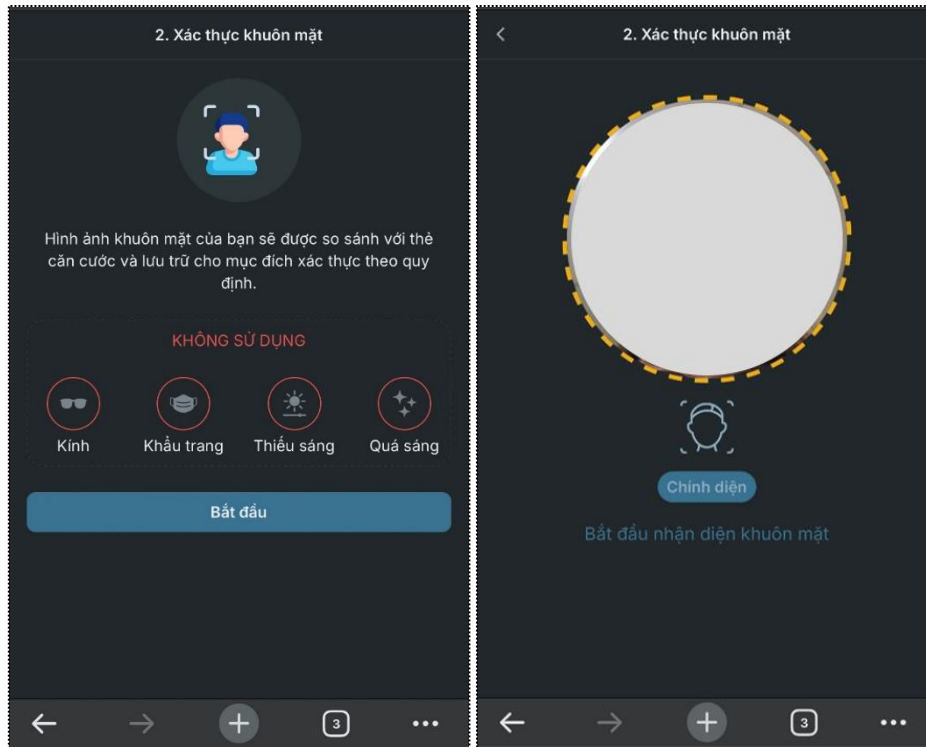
2. Xác thực khuôn mặt

Hình ảnh khuôn mặt của bạn sẽ được so sánh với thẻ căn cước và lưu trữ cho mục đích xác thực theo quy định.

KHÔNG SỬ DỤNG

Kính
Khẩu trang
Thiếu sáng
Quá sáng

Bắt đầu

3

2. Xác thực khuôn mặt

Chính diện

Bắt đầu nhận diện khuôn mặt

3